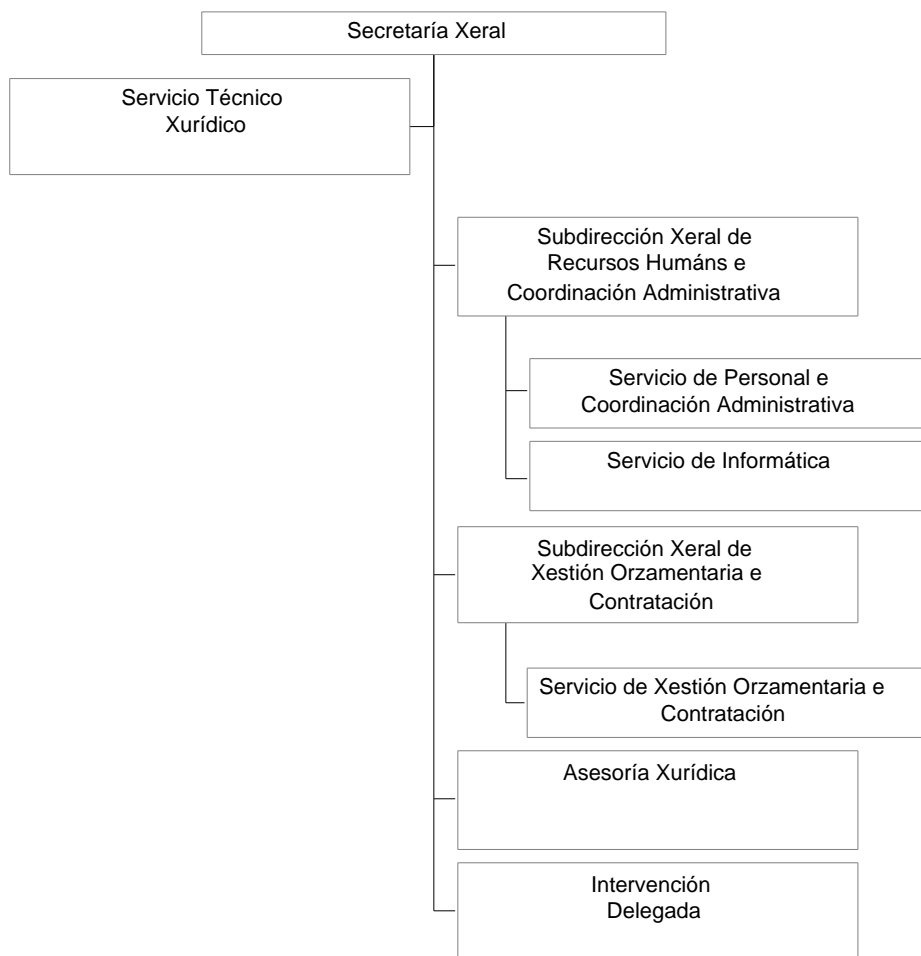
Secretaría Xeral

Servicio Técnico
Xurídico

Subdirección Xeral de
Recursos Humáns e
Coordinación Administrativa

Servicio de Personal e
Coordinación Administrativa

Servicio de Informática

Subdirección Xeral de
Xestión Orzamentaria e
Contratación

Servicio de Xestión Orzamentaria e
Contratación

Asesoría Xurídica

Intervención
Delegada